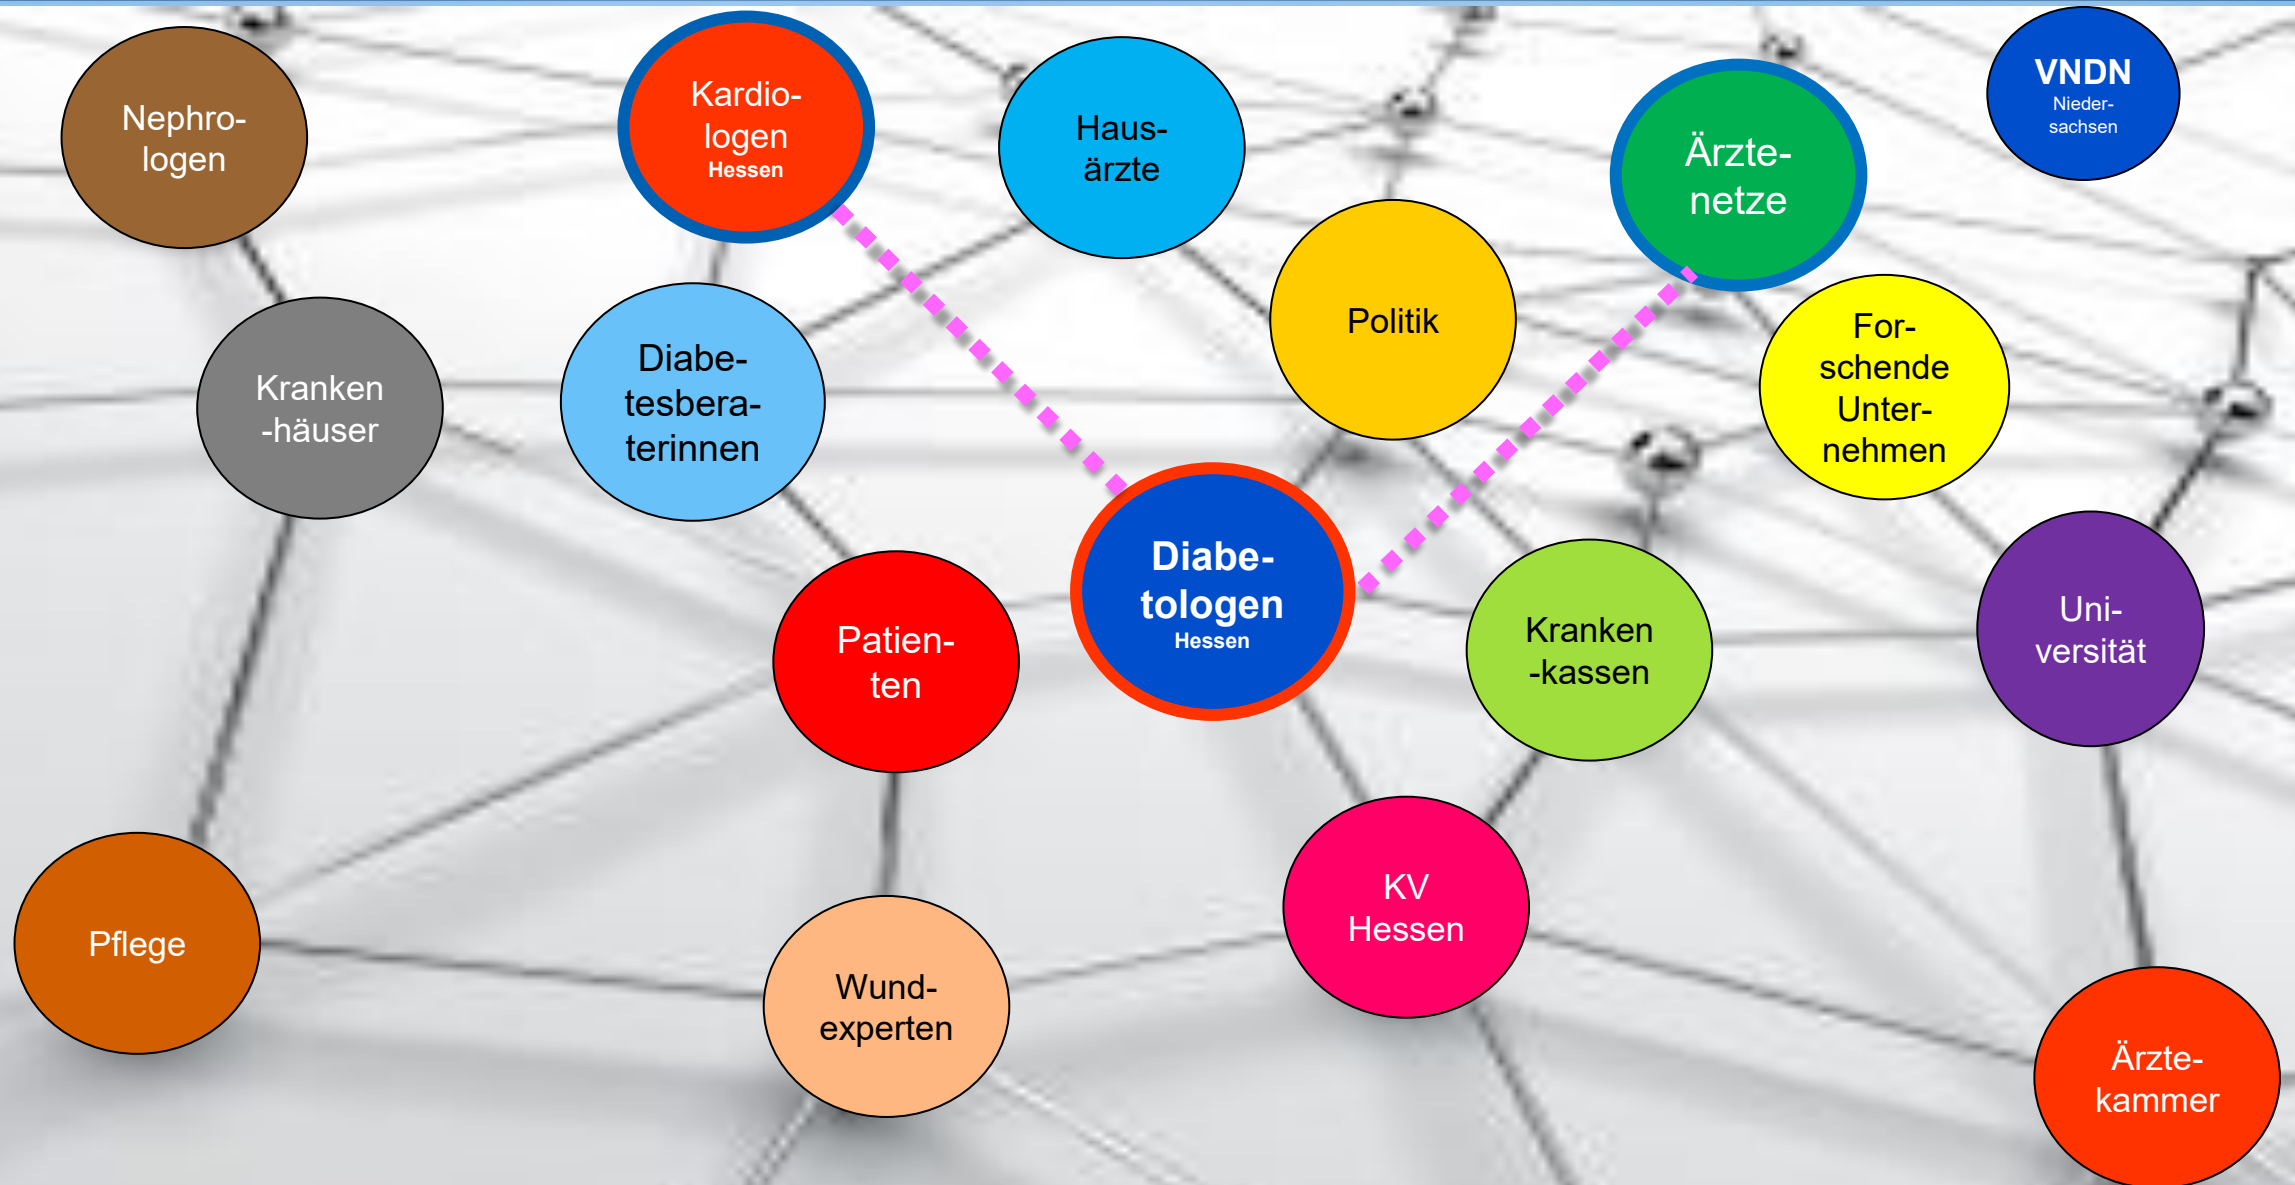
Nephrologen

Kardiologen
Hessen

Hausärzte

Ärztenetze

VNDN
Niedersachsen

Politik

Krankenhäuser

Diabetesberaterinnen

Forschende Unternehmen

Diabetologen
Hessen

Patienten

Krankenkassen

Universität

Pflege

Wundexperten

KV
Hessen

Ärztekammer